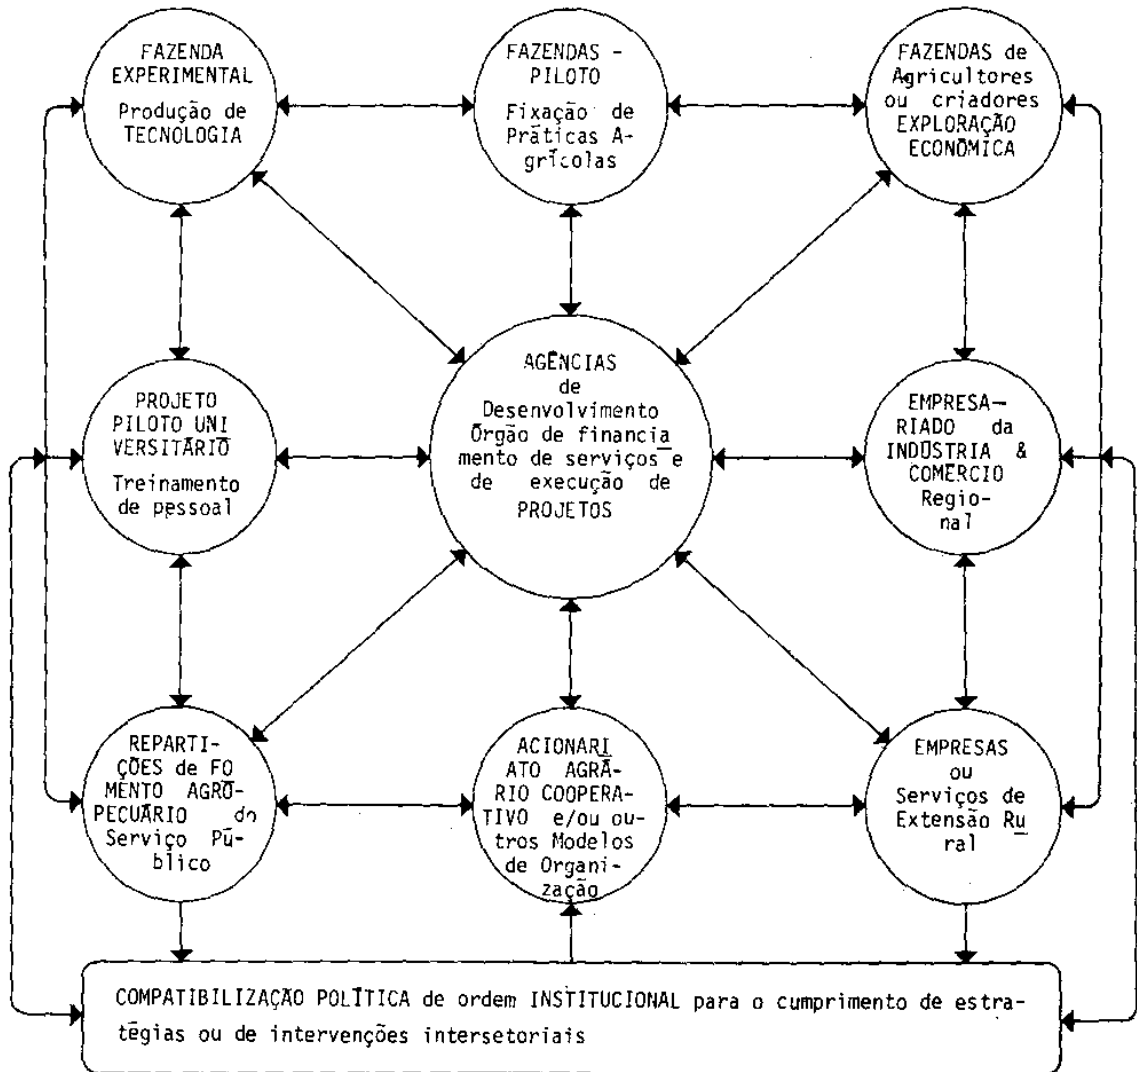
FAZENDA EXPERIMENTAL
Produção de TECNOLOGIA

FAZENDAS - PILOTO
Fixação de Práticas Agrícolas

FAZENDAS de Agricultores ou criadores EXPLORAÇÃO ECONÔMICA

PROJETO PILOTO UNIVERSITÁRIO
Treinamento de pessoal

AGÊNCIAS de Desenvolvimento Órgão de financiamento de serviços e de execução de PROJETOS

EMPRESARIADO da INDÚSTRIA & COMÉRCIO Regional

REPARTIÇÕES de FOMENTO AGROPECUÁRIO do Serviço Público

ACIONARIATO AGRÁRIO COOPERATIVO e/ou outros Modelos de Organização

EMPRESAS ou Serviços de Extensão Rural

COMPATIBILIZAÇÃO POLÍTICA de ordem INSTITUCIONAL para o cumprimento de estratégias ou de intervenções intersetoriais